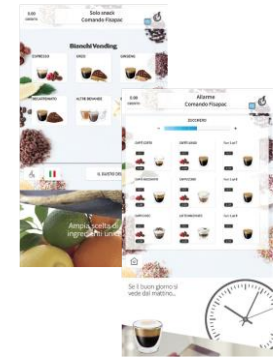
0.00
Solo snack
Comando Fisspac

Bianchi Vending

ESPRESSO
ORZO
GINSENG
CIOCCOLATO
ALTRE BEVANDE

IL GUSTO DEL

Ampia scelta di ingredienti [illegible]

0.00
Allarme
Comando Fisspac

ZUCCHERO

CAFFÈ CORTO
CAFFÈ LUNGO
CAPPUCCINO
CAPPUCCINO
CAPPUCCINO
LATTE MACCHIATO

Se il buon giorno si vede dal mattino...